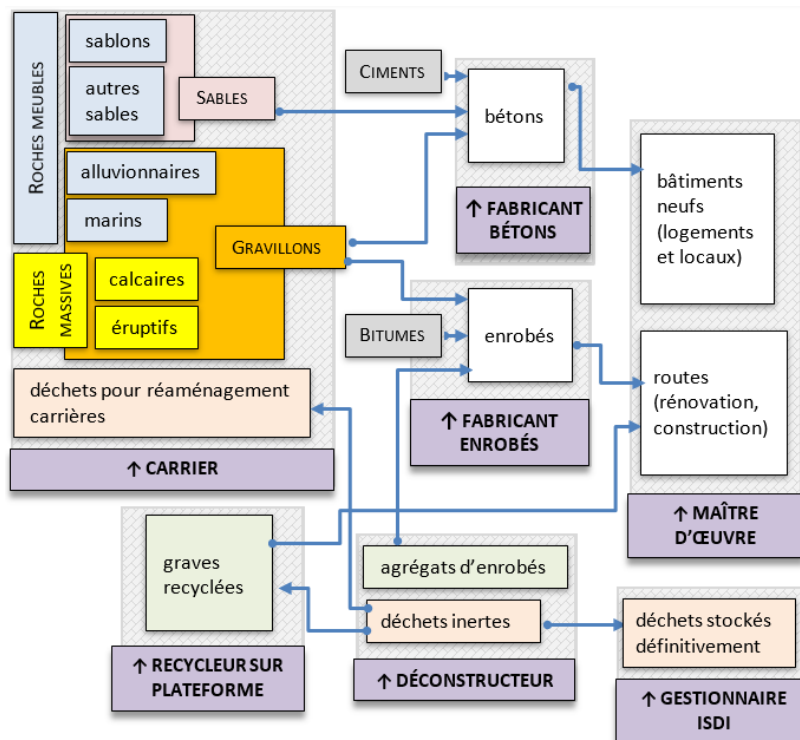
ROCHES MEUBLES

sablons

autres sables

SABLES

alluvionnaires

marins

ROCHES MASSIVES

calcaires

éruptifs

GRAVILLONS

déchets pour réaménagement carrières

↑ CARRIER

CIMENTS

bétons

↑ FABRICANT BÉTONS

BITUMES

enrobés

↑ FABRICANT ENROBÉS

bâtiments neufs (logements et locaux)

routes (rénovation, construction)

↑ MAÎTRE D'ŒUVRE

graves recyclées

↑ RECYCLEUR SUR PLATEFORME

agrégats d'enrobés

déchets inertes

↑ DÉCONSTRUCTEUR

déchets stockés définitivement

↑ GESTIONNAIRE ISDI